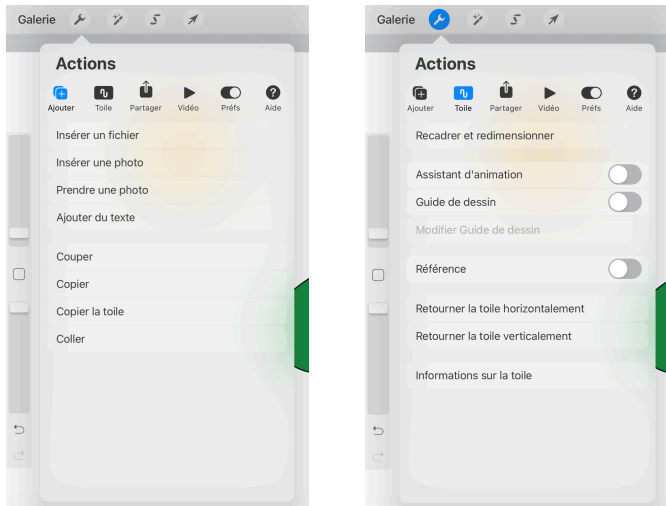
Galerie

Actions

Ajouter Toile Partager Vidéo Préfs Aide

Insérer un fichier

Insérer une photo

Prendre une photo

Ajouter du texte

Couper

Copier

Copier la toile

Coller

Galerie

Actions

Ajouter Toile Partager Vidéo Préfs Aide

Recadrer et redimensionner

Assistant d'animation

Guide de dessin

Modifier Guide de dessin

Référence

Retourner la toile horizontalement

Retourner la toile verticalement

Informations sur la toile